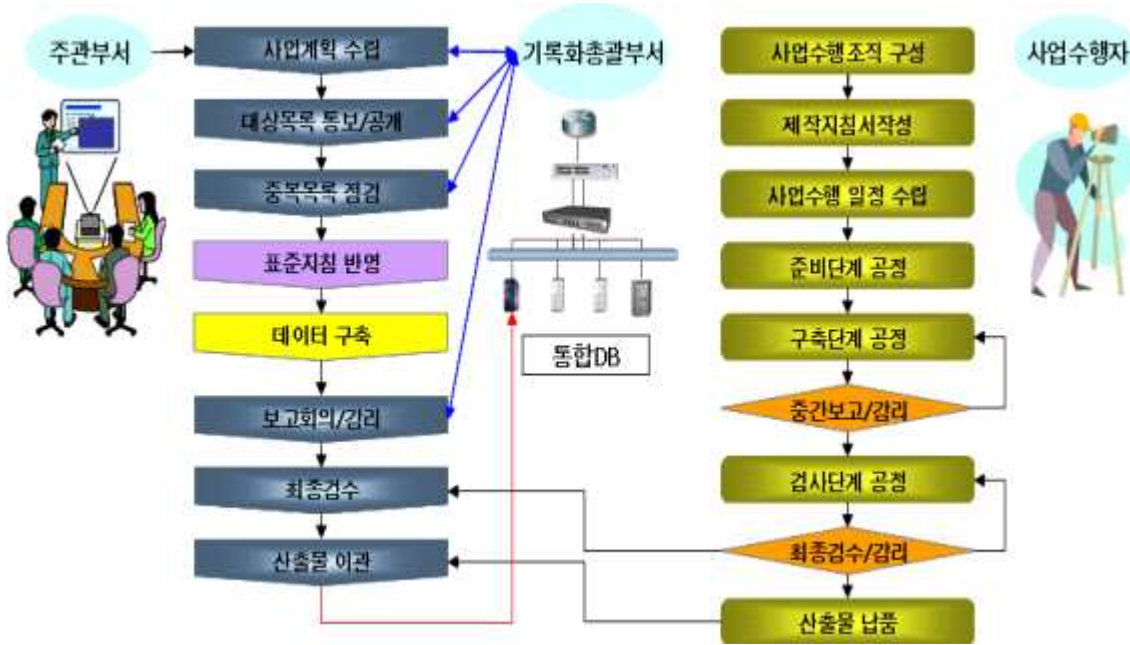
주관부서

사업계획 수립

대상목록 통보/공개

중복목록 점검

표준지침 반영

데이터 구축

보고회의/감리

최종검수

산출물 이관

기록화총괄부서

통합DB

사업수행조직 구성

제작지침서작성

사업수행 일정 수립

준비단계 공정

구축단계 공정

중간보고/감리

검사단계 공정

최종검수/감리

산출물 납품

사업수행자